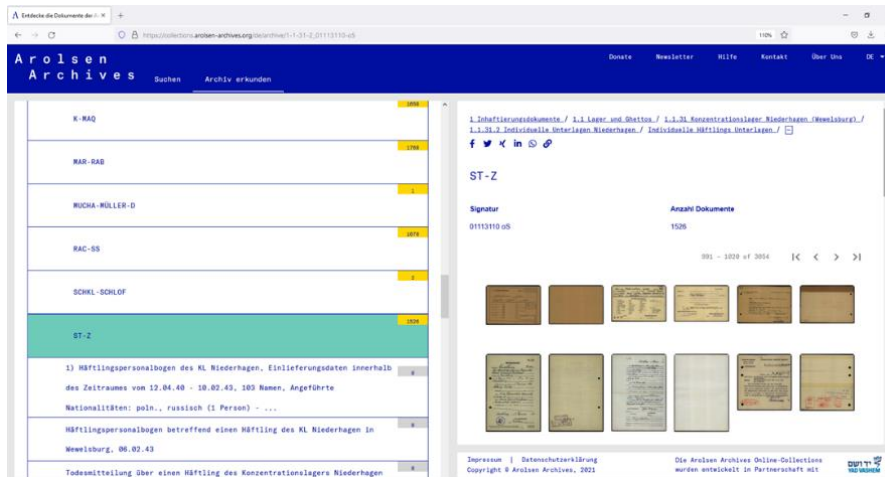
Entdecke die Dokumente der A ×  +

https://collections.arolsen-archives.org/de/archive/1-1-31-2_01113110-oS

110%

Arolsen Archives

Suchen   Archiv erkunden

Donate   Newsletter   Hilfe   Kontakt   Über Uns   DE

K-MAQ 1656

MAR-RAB 1788

MUCHA-MÜLLER-D 1

RAC-SS 1078

SCHKL-SCHLOF 2

ST-Z 1526

1) Häftlingspersonalbogen des KL Niederhagen, Einlieferungsdaten innerhalb des Zeitraumes von 12.04.40 - 10.02.43, 103 Namen, Angeführte Nationalitäten: poln., russisch (1 Person) - ... 0

Häftlingspersonalbogen betreffend einen Häftling des KL Niederhagen in Wewelsburg, 06.02.43 0

Todesmitteilung über einen Häftling des Konzentrationslagers Niederhagen 0

1 Inhaftierungsdokumente / 1.1 Lager und Ghettos / 1.1.31 Konzentrationslager Niederhagen (Wewelsburg) / 1.1.31.2 Individuelle Unterlagen Niederhagen / Individuelle Häftlings Unterlagen / —

ST-Z

Signatur
01113110 oS

Anzahl Dokumente
1526

991 - 1020 of 3054

Impressum | Datenschutzerklärung
Copyright © Arolsen Archives, 2021

Die Arolsen Archives Online-Collections wurden entwickelt in Partnerschaft mit

יד ושם
YAD VASHEM